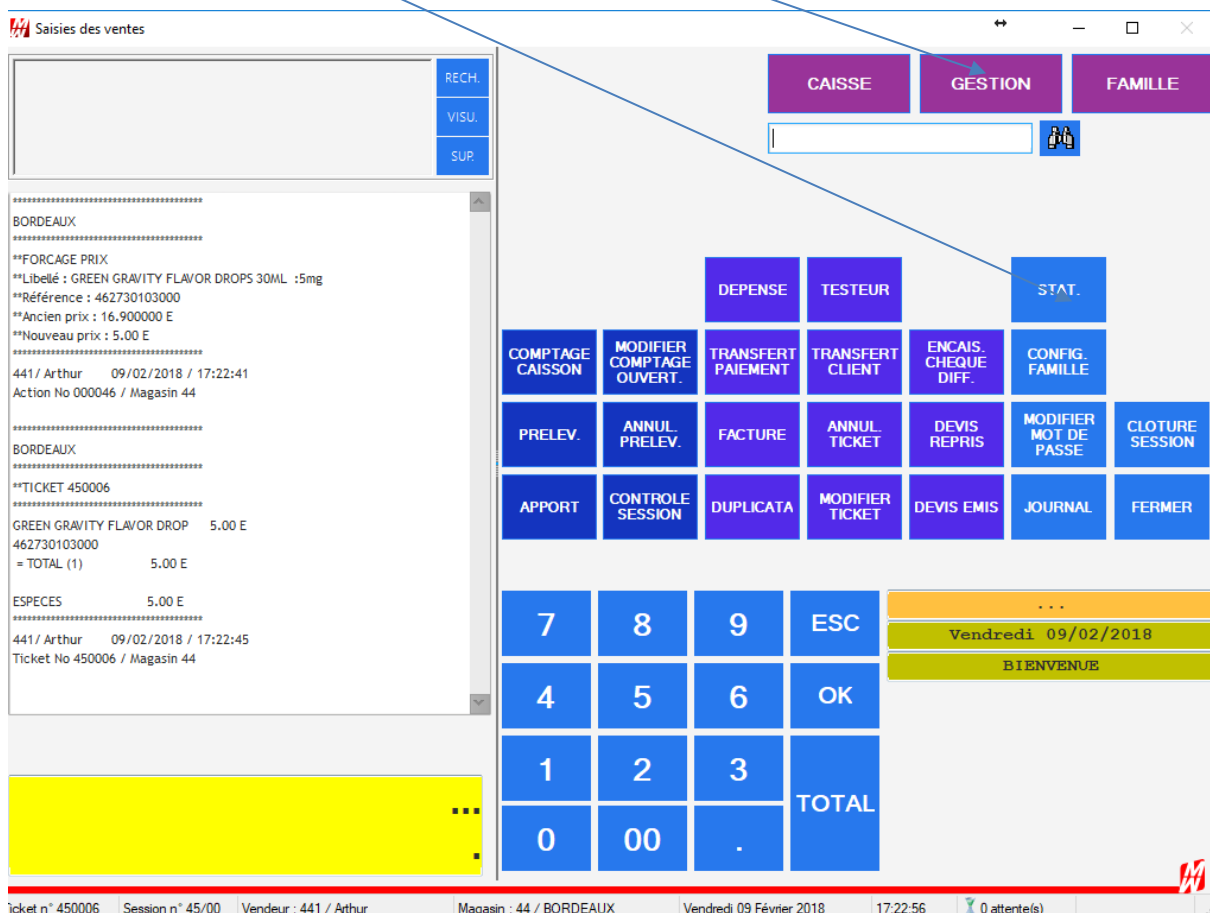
Saisies des ventes

RECH.
VISU.
SUP.

****************************************
BORDEAUX
****************************************
**FORCAGE PRIX
**Libellé : GREEN GRAVITY FLAVOR DROPS 30ML :5mg
**Référence : 462730103000
**Ancien prix : 16.900000 E
**Nouveau prix : 5.00 E
****************************************
441/ Arthur 09/02/2018 / 17:22:41
Action No 000046 / Magasin 44

****************************************
BORDEAUX
****************************************
**TICKET 450006
****************************************
GREEN GRAVITY FLAVOR DROP 5.00 E
462730103000
= TOTAL (1) 5.00 E

ESPECES 5.00 E
****************************************
441/ Arthur 09/02/2018 / 17:22:45
Ticket No 450006 / Magasin 44

...
.

CAISSE
GESTION
FAMILLE

DEPENSE
TESTEUR
STAT.
COMPTAGE CAISSON
MODIFIER COMPTAGE OUVERT.
TRANSFERT PAIEMENT
TRANSFERT CLIENT
ENCAIS. CHEQUE DIFF.
CONFIG. FAMILLE
PRELEV.
ANNUL. PRELEV.
FACTURE
ANNUL. TICKET
DEVIS REPRIS
MODIFIER MOT DE PASSE
CLOTURE SESSION
APPORT
CONTROLE SESSION
DUPLICATA
MODIFIER TICKET
DEVIS EMIS
JOURNAL
FERMER

7
8
9
ESC
4
5
6
OK
1
2
3
TOTAL
0
00
.

...
Vendredi 09/02/2018
BIENVENUE

Ticket n° 450006 | Session n° 45/00 | Vendeur : 441 / Arthur | Magasin : 44 / BORDEAUX | Vendredi 09 Février 2018 | 17:22:56 | 0 attente(s)